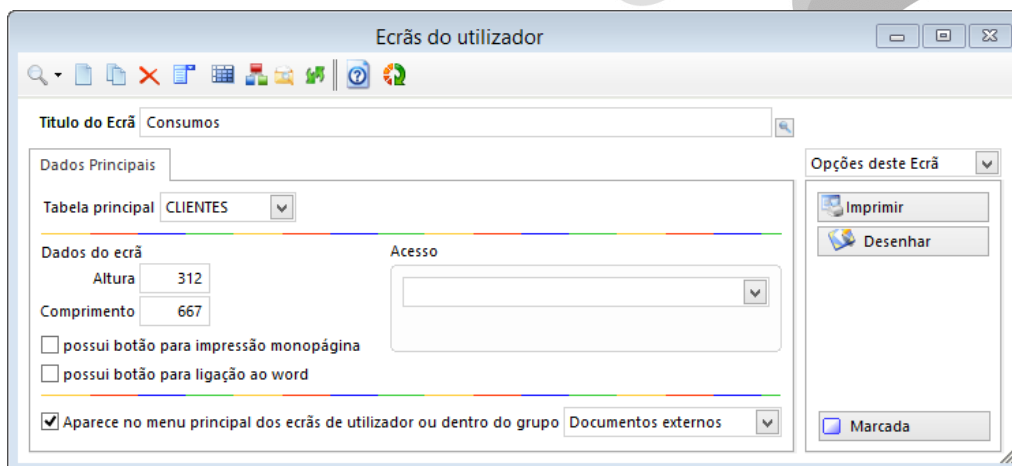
Ecrãs do utilizador

Titulo do Ecrã Consumos

Dados Principais

Opções deste Ecrã

Tabela principal CLIENTES

Imprimir

Desenhar

Dados do ecrã

Acesso

Altura 312

Comprimento 667

possui botão para impressão monopágina

possui botão para ligação ao word

Aparece no menu principal dos ecrãs de utilizador ou dentro do grupo Documentos externos

Marcada